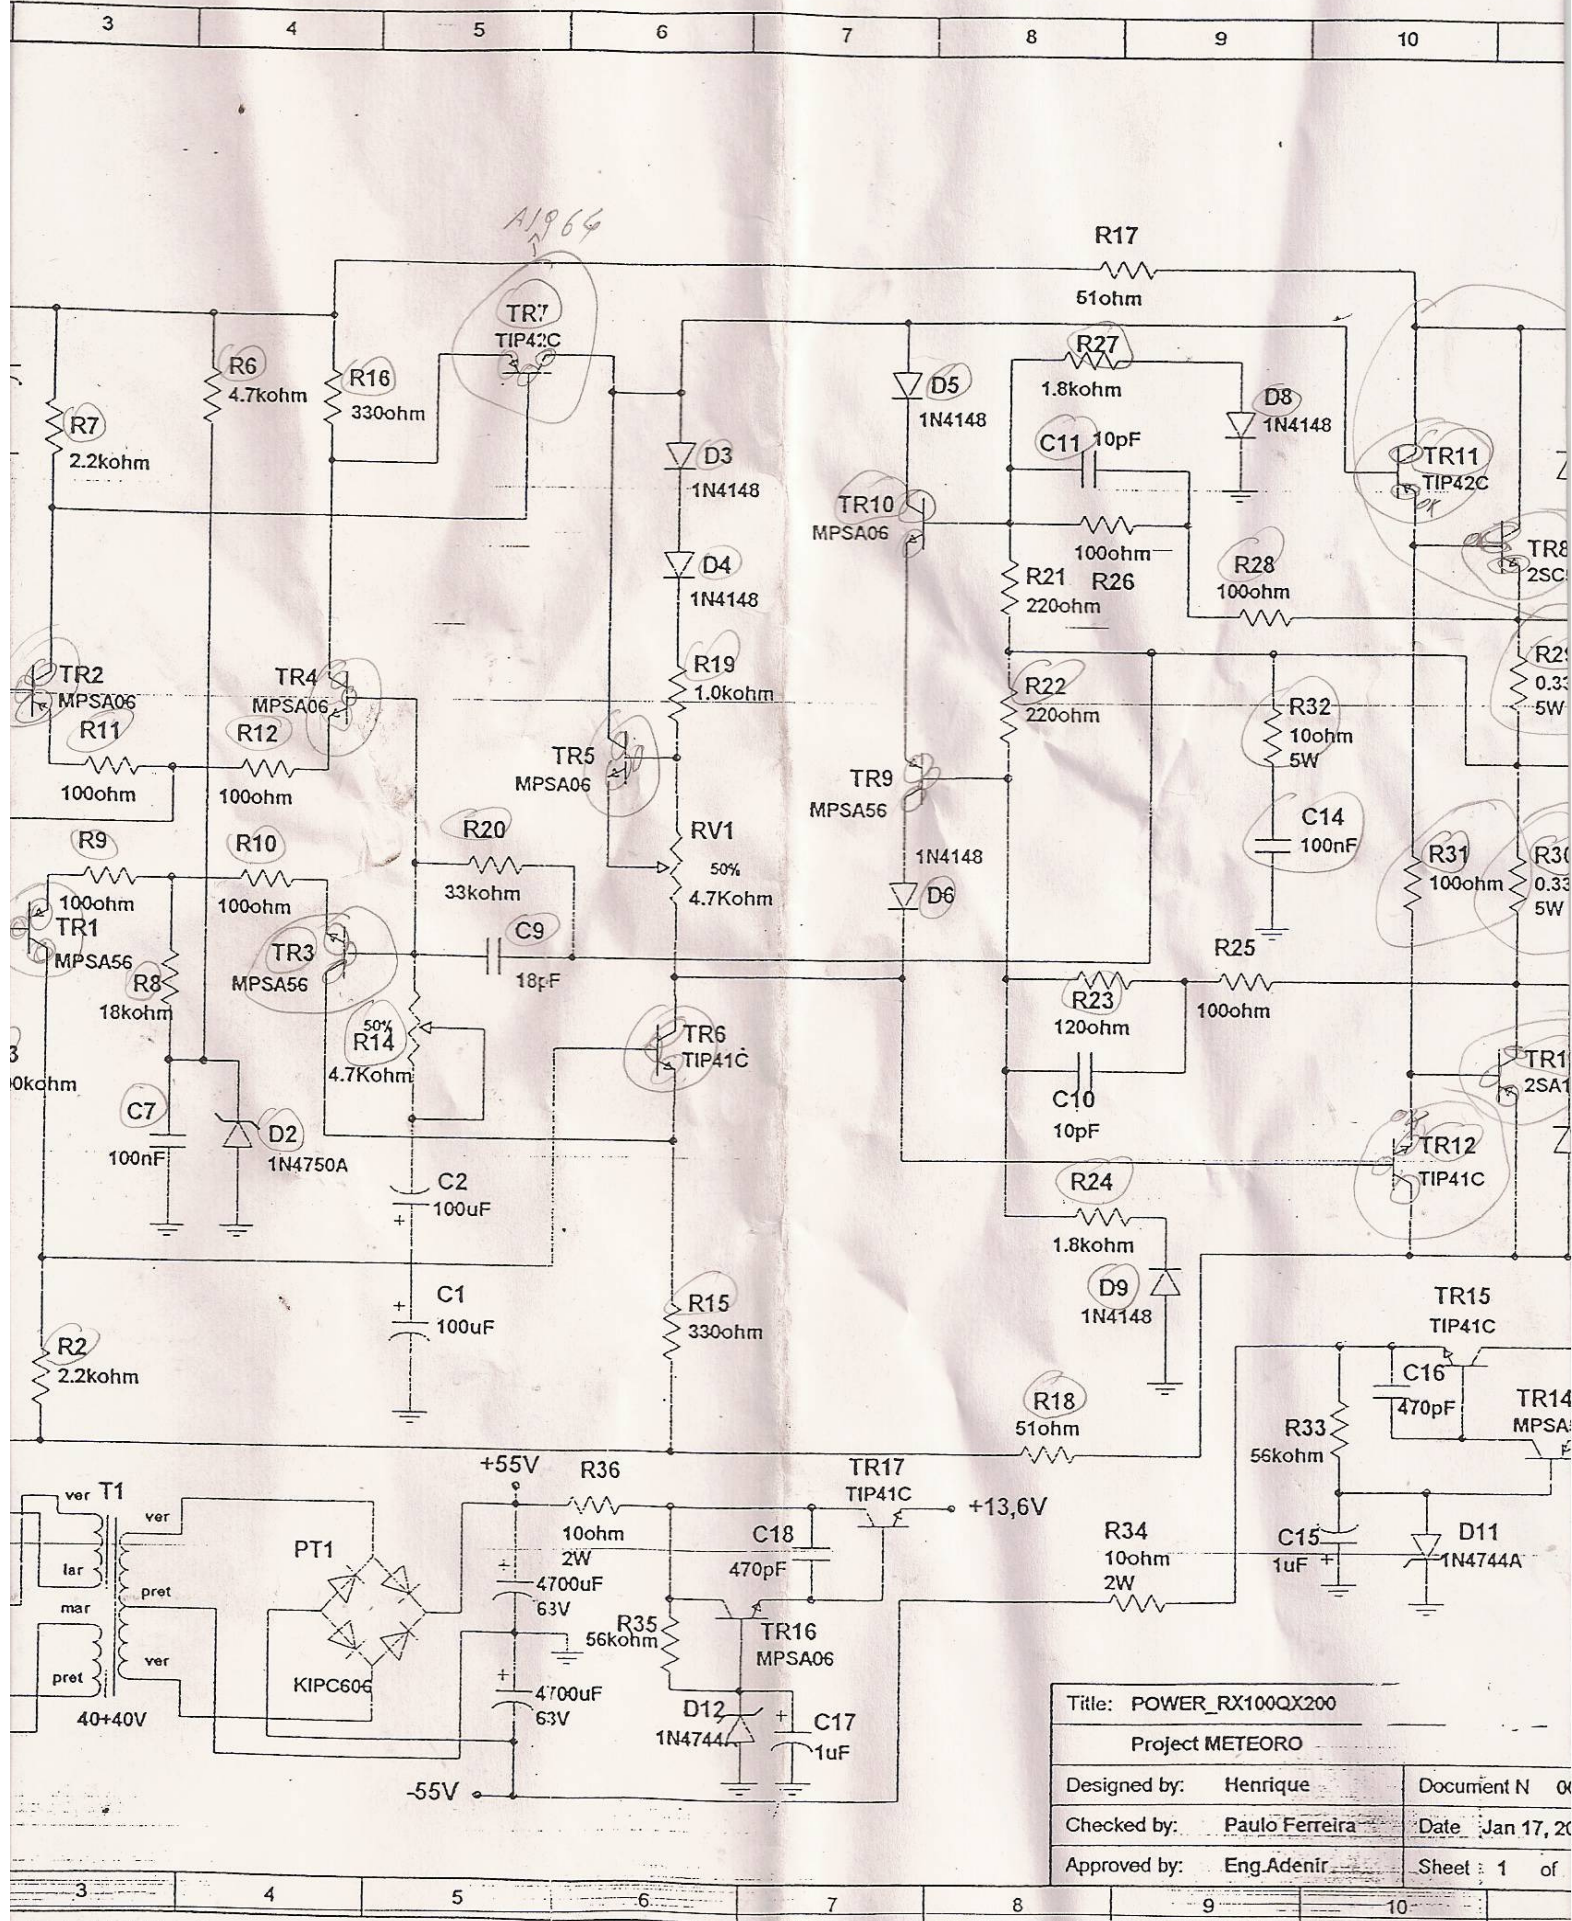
3 4 5 6 7 8 9 10

A1964

R17
51ohm

TR7
TIP42C

R6
4.7kohm

R16
330ohm

R7
2.2kohm

D5
1N4148

R27
1.8kohm

D8
1N4148

C11 10pF

TR11
TIP42C

D3
1N4148

TR10
MPSA06

100ohm
R21 R26
220ohm

R28
100ohm

TR8
2SC

D4
1N4148

R19
1.0kohm

R22
220ohm

R2
0.33
5W

TR2
MPSA06

TR4
MPSA06

R11
100ohm

R12
100ohm

TR5
MPSA06

TR9
MPSA56

R32
10ohm
5W

C14
100nF

R9
100ohm

R10
100ohm

R20
33kohm

RV1
50%
4.7Kohm

1N4148
D6

R31
100ohm

R30
0.33
5W

TR1
MPSA56

TR3
MPSA56

C9
18pF

R25
100ohm

R8
18kohm

50%
R14
4.7Kohm

TR6
TIP41C

R23
120ohm

C10
10pF

TR1
2SA1

0kohm

C7
100nF

D2
1N4750A

TR12
TIP41C

C2
100uF

R24
1.8kohm

C1
100uF

R15
330ohm

D9
1N4148

TR15
TIP41C

R2
2.2kohm

C16
470pF

TR14
MPSA

R18
51ohm

R33
56kohm

+55V
R36
10ohm
2W

TR17
TIP41C

+13,6V

T1
ver
lar
mar
pret
ver
pret
ver
40+40V

PT1
KIPC606

4700uF
63V

4700uF
63V

C18
470pF

R35
56kohm

TR16
MPSA06

D12
1N4744A

C17
1uF

R34
10ohm
2W

C15
1uF

D11
1N4744A

-55V

Title: POWER_RX100QX200
Project METEORO
Designed by: Henrique | Document N 0
Checked by: Paulo Ferreira | Date Jan 17, 20
Approved by: Eng.Adenir | Sheet 1 of

3 4 5 6 7 8 9 10